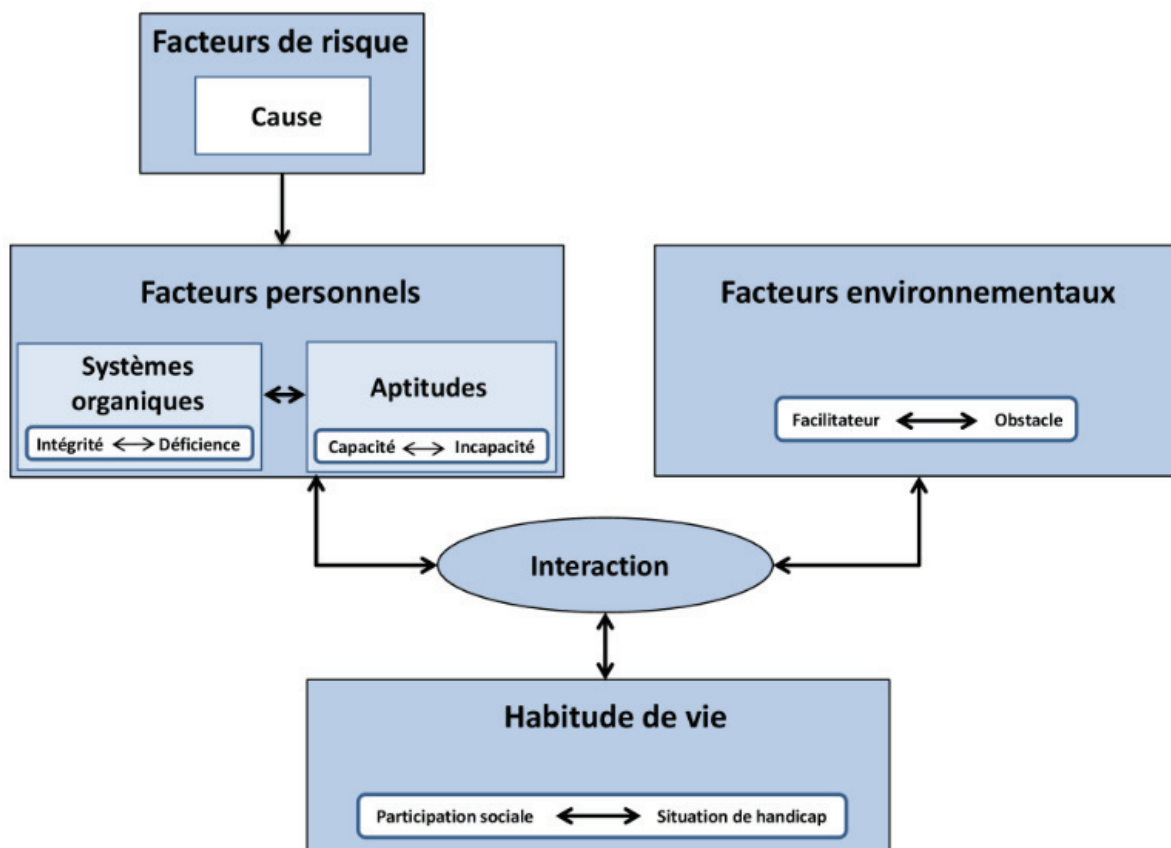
Facteurs de risque

Cause

Facteurs personnels

Systèmes organiques

Intégrité Déficience

Aptitudes

Capacité Incapacité

Facteurs environnementaux

Facilitateur Obstacle

Interaction

Habitude de vie

Participation sociale Situation de handicap